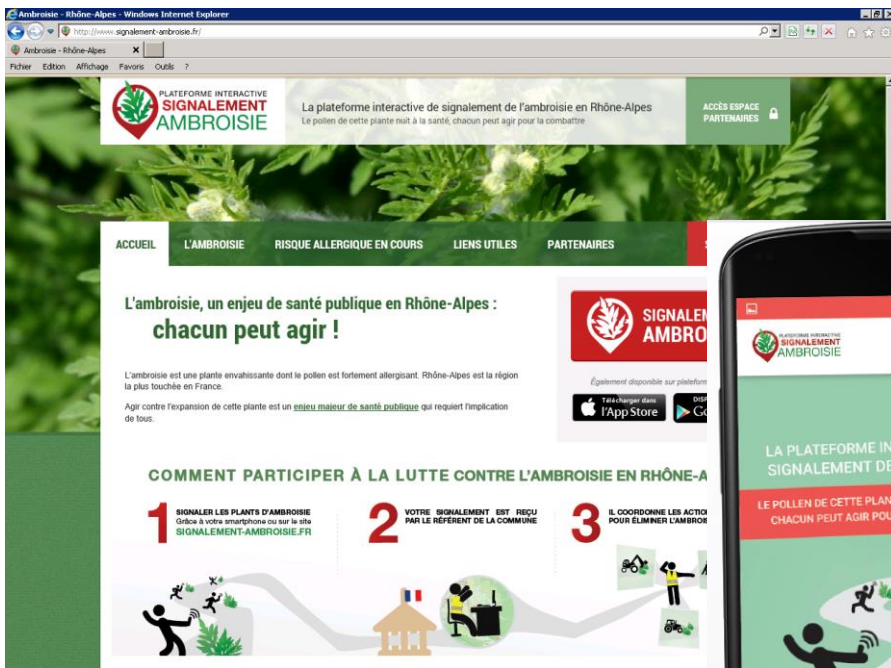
Ambroisie - Rhône-Alpes - Windows Internet Explorer

http://www.signalement-ambroisie.fr/

Ambroisie - Rhône-Alpes

Fichier Edition Affichage Favoris Outils ?

PLATEFORME INTERACTIVE
SIGNALEMENT
AMBROISIE

La plateforme interactive de signalement de l'ambroisie en Rhône-Alpes
Le pollen de cette plante nuit à la santé, chacun peut agir pour la combattre

ACCÈS ESPACE PARTENAIRES

ACCUEIL L'AMBROISIE RISQUE ALLERGIQUE EN COURS LIENS UTILES PARTENAIRES

L'ambroisie, un enjeu de santé publique en Rhône-Alpes :
chacun peut agir !

L'ambroisie est une plante envahissante dont le pollen est fortement allergisant. Rhône-Alpes est la région la plus touchée en France.

Agir contre l'expansion de cette plante est un enjeu majeur de santé publique qui requiert l'implication de tous.

SIGNALEM
AMBRO

Également disponible sur plateform

Télécharger dans l'App Store

DISP
Go

COMMENT PARTICIPER À LA LUTTE CONTRE L'AMBROISIE EN RHÔNE-A

1 SIGNALER LES PLANTS D'AMBROISIE
Grâce à votre smartphone ou sur le site
SIGNALEMENT-AMBROISIE.FR

2 VOTRE SIGNALEMENT EST REÇU PAR LE RÉFÉRENT DE LA COMMUNE

3 IL COORDONNE LES ACTIO
POUR ÉLIMINER L'AMBROI

PLATEFORME INTERACTIVE
SIGNALEMENT
AMBROISIE

LA PLATEFORME IN
SIGNALEMENT DE

LE POLLEN DE CETTE PLANT
CHACUN PEUT AGIR POU